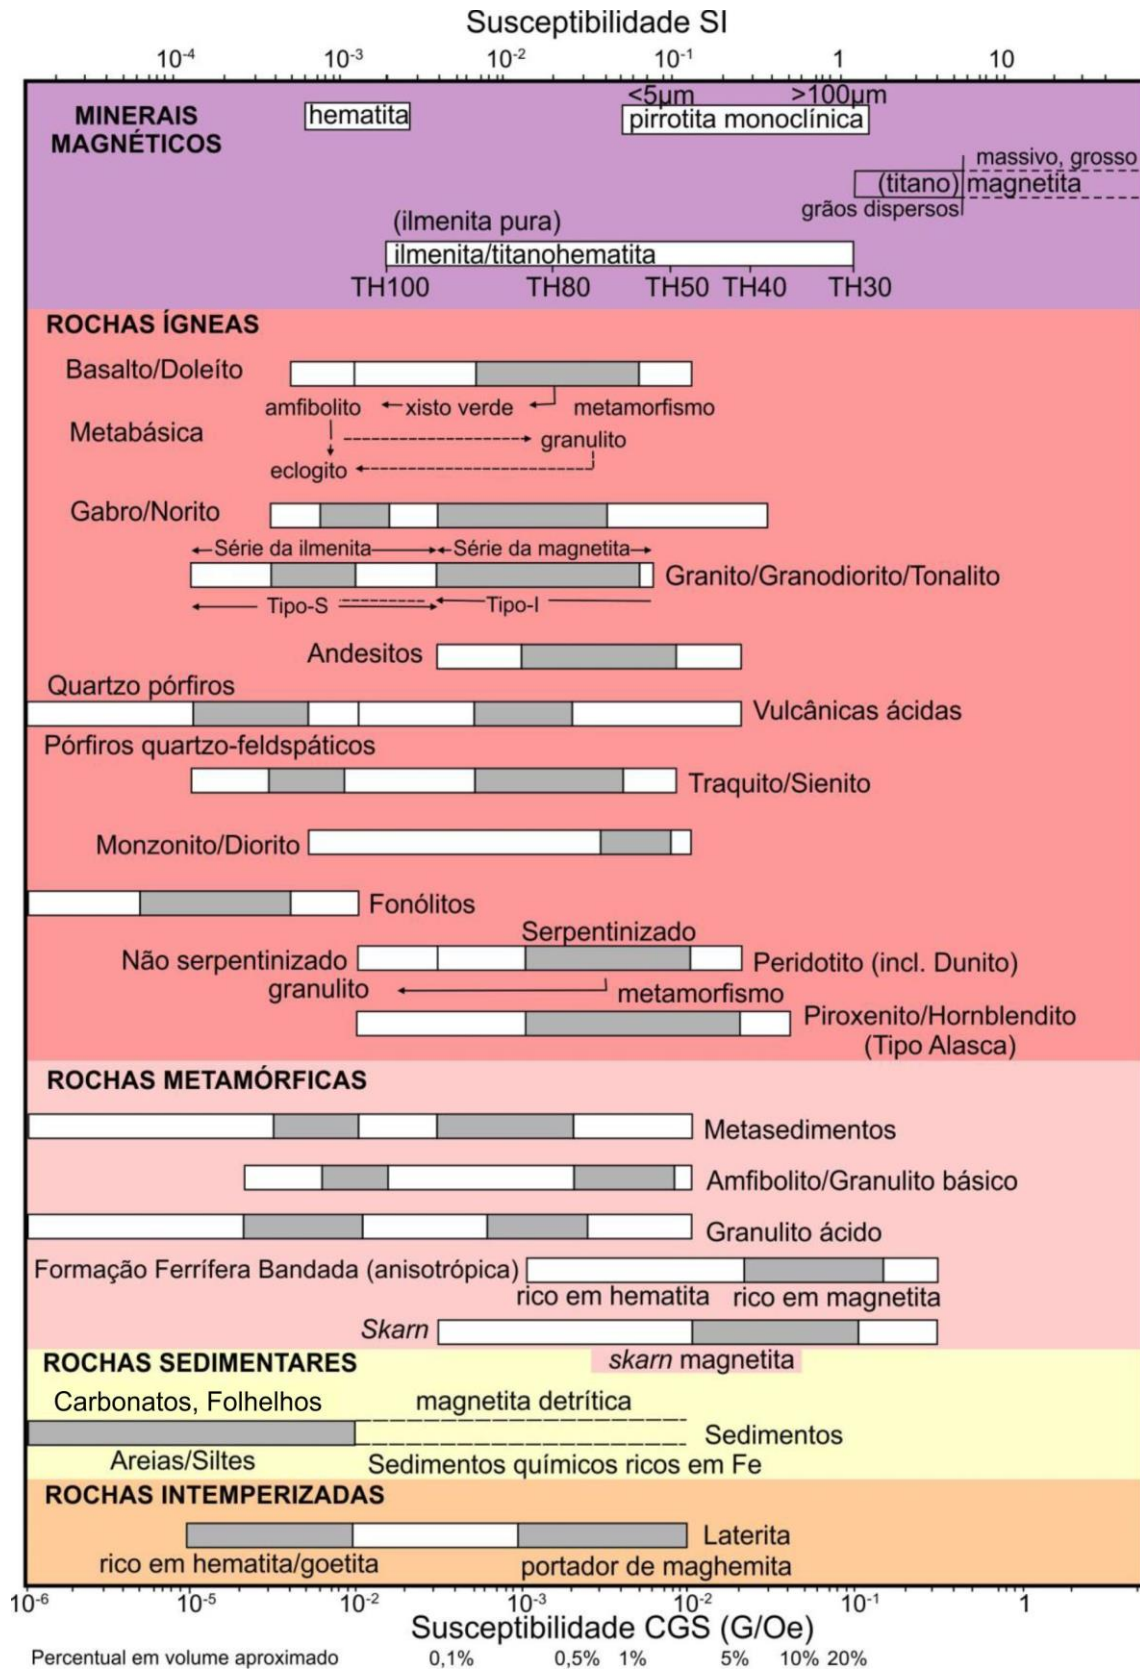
Susceptibilidade SI

$10^{-4}$ $10^{-3}$ $10^{-2}$ $10^{-1}$ 1 10

MINERAIS MAGNÉTICOS

hematita

<5µm >100µm
pirrotita monoclínica

massivo, grosso
(titano) magnetita
grãos dispersos

(ilmenita pura)
ilmenita/titanohematita
TH100 TH80 TH50 TH40 TH30

ROCHAS ÍGNEAS

Basalto/Doleíto

amfibolito xisto verde metamorfismo
Metabásica
granulito
eclogito

Gabro/Norito

Série da ilmenita Série da magnetita
Granito/Granodiorito/Tonalito
Tipo-S Tipo-I

Andesitos

Quartzo pórfiros
Vulcânicas ácidas
Pórfiros quartzo-feldspáticos

Traquito/Sienito

Monzonito/Diorito

Fonólitos

Serpentinizado
Não serpentinizado
Peridotito (incl. Dunito)
granulito metamorfismo

Piroxenito/Hornblendito (Tipo Alasca)

ROCHAS METAMÓRFICAS

Metasedimentos

Amfibolito/Granulito básico

Granulito ácido

Formação Ferrífera Bandada (anisotrópica)
rico em hematita rico em magnetita

Skarn
skarn magnetita

ROCHAS SEDIMENTARES

Carbonatos, Folhelhos
magnetita detrítica
Sedimentos
Areias/Siltes
Sedimentos químicos ricos em Fe

ROCHAS INTEMPERIZADAS

Laterita
rico em hematita/goetita
portador de maghemita

$10^{-6}$ $10^{-5}$ $10^{-2}$ $10^{-3}$ $10^{-2}$ $10^{-1}$ 1

Susceptibilidade CGS (G/Oe)

Percentual em volume aproximado 0,1% 0,5% 1% 5% 10% 20%